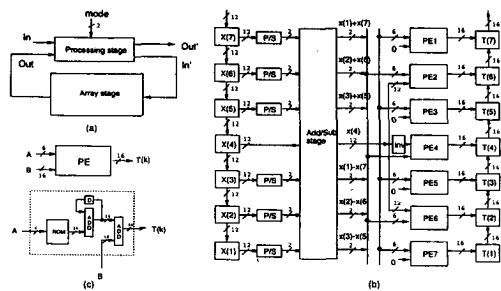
mode
2
In
Processing stage
Out'
Out
In'
Array stage
(a)

A
6
PE
16
T(k)
B
16
(c)
D
A
ROM
ADD
ADD
T(k)
B

12
X(7)
P/S
3
x(1)+x(7)
6
PE1
16
T(7)
0
X(6)
P/S
3
x(2)+x(6)
PE2
T(6)
X(5)
P/S
3
x(3)+x(5)
PE3
T(5)
Add/Sub stage
X(4)
x(4)
Inv
PE4
T(4)
X(3)
P/S
x(1)-x(7)
PE5
T(3)
X(2)
P/S
x(2)-x(6)
PE6
T(2)
0
X(1)
P/S
x(3)-x(5)
PE7
T(1)
(b)